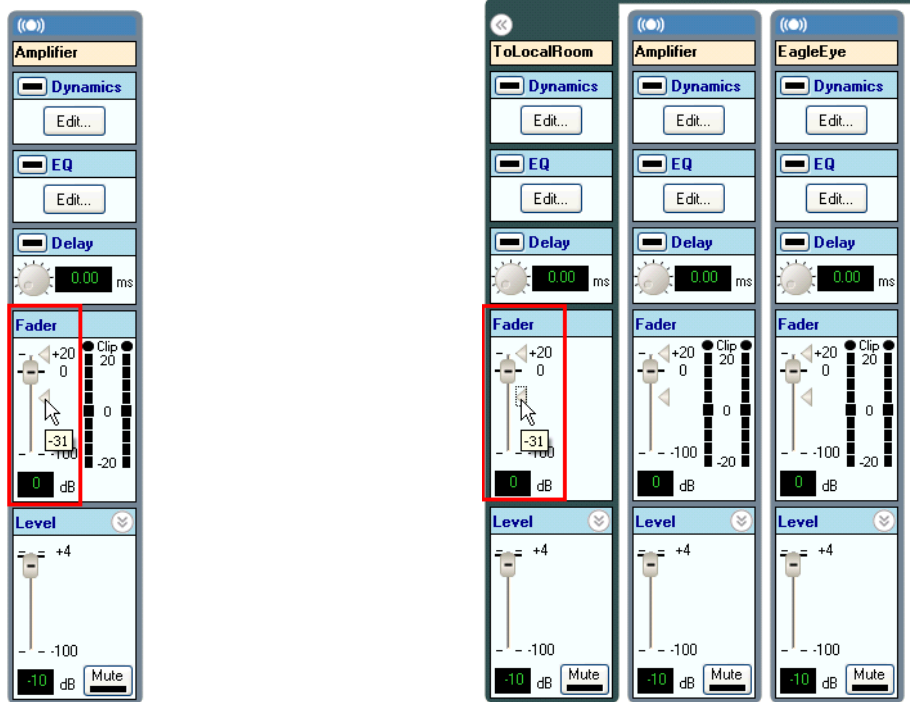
Amplifier

Dynamics

Edit...

EQ

Edit...

Delay

0.00 ms

Fader

+20

0

Clip

20

0

-31

-100

-20

0 dB

Level

+4

-100

-10 dB

Mute

ToLocalRoom

Dynamics

Edit...

EQ

Edit...

Delay

0.00 ms

Fader

+20

0

-31

-100

0 dB

Level

+4

-100

-10 dB

Mute

Amplifier

Dynamics

Edit...

EQ

Edit...

Delay

0.00 ms

Fader

+20

0

Clip

20

0

-100

-20

0 dB

Level

+4

-100

-10 dB

Mute

EagleEye

Dynamics

Edit...

EQ

Edit...

Delay

0.00 ms

Fader

+20

0

Clip

20

0

-100

-20

0 dB

Level

+4

-100

-10 dB

Mute